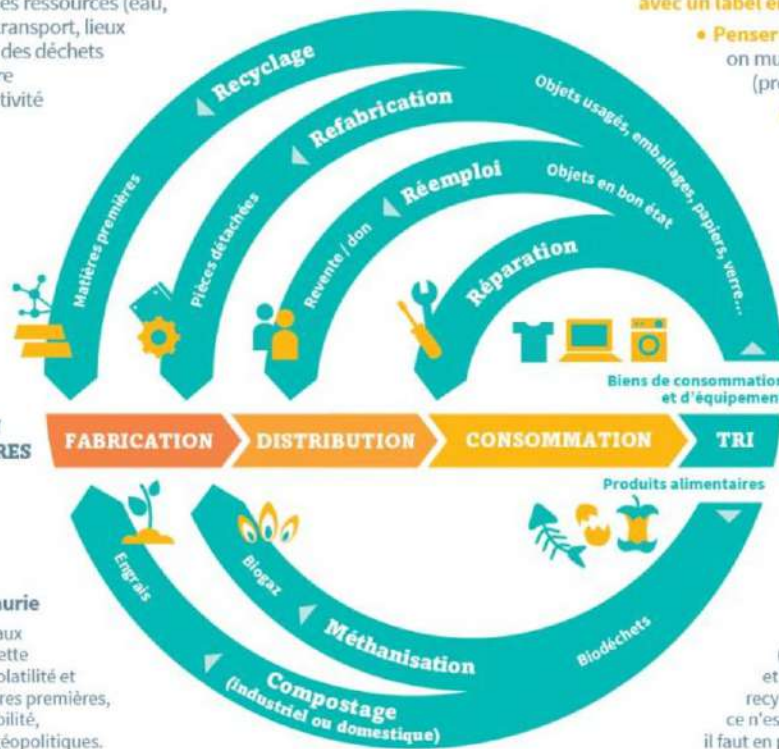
es ressources (eau, transport, lieux des déchets re tivité

avec un label e

• Penser on mu (pr

Recyclage
Refabrication
Objets usagés, emballages, papiers, verre...
Matières premières
Pièces détachées
Réemploi
Objets en bon état
Revente / don
Réparation

Biens de consommation et d'équipemen

RES
FABRICATION
DISTRIBUTION
CONSOMMATION
TRI

Produits alimentaires

Engrais
Biogaz
Méthanisation
Biodéchets
Compostage (industriel ou domestique)

urie aux ette olatilité et res premières, oilité, éopolitiques.

et recy ce n'es il faut en